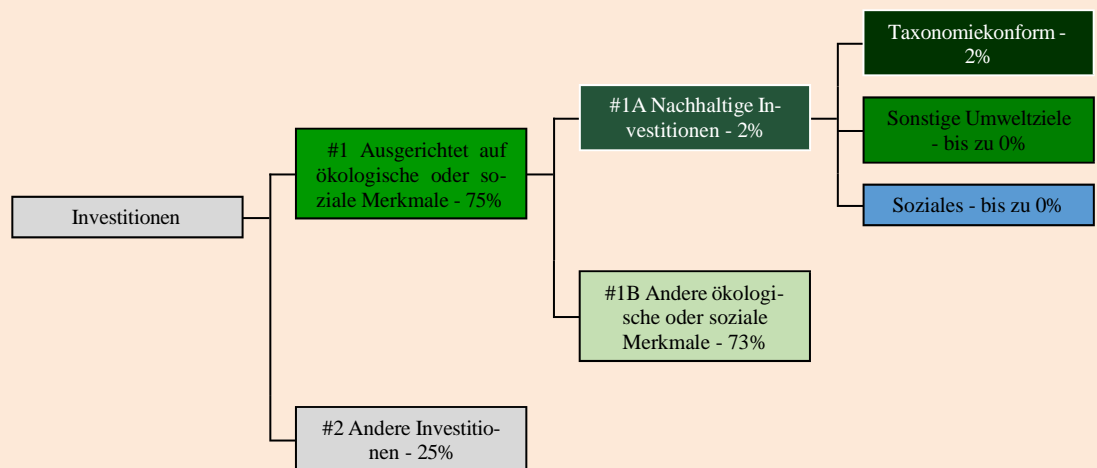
Investitionen

#1 Ausgerichtet auf ökologische oder soziale Merkmale - 75%

#2 Andere Investitionen - 25%

#1A Nachhaltige Investitionen - 2%

#1B Andere ökologische oder soziale Merkmale - 73%

Taxonomiekonform - 2%

Sonstige Umweltziele - bis zu 0%

Soziales - bis zu 0%